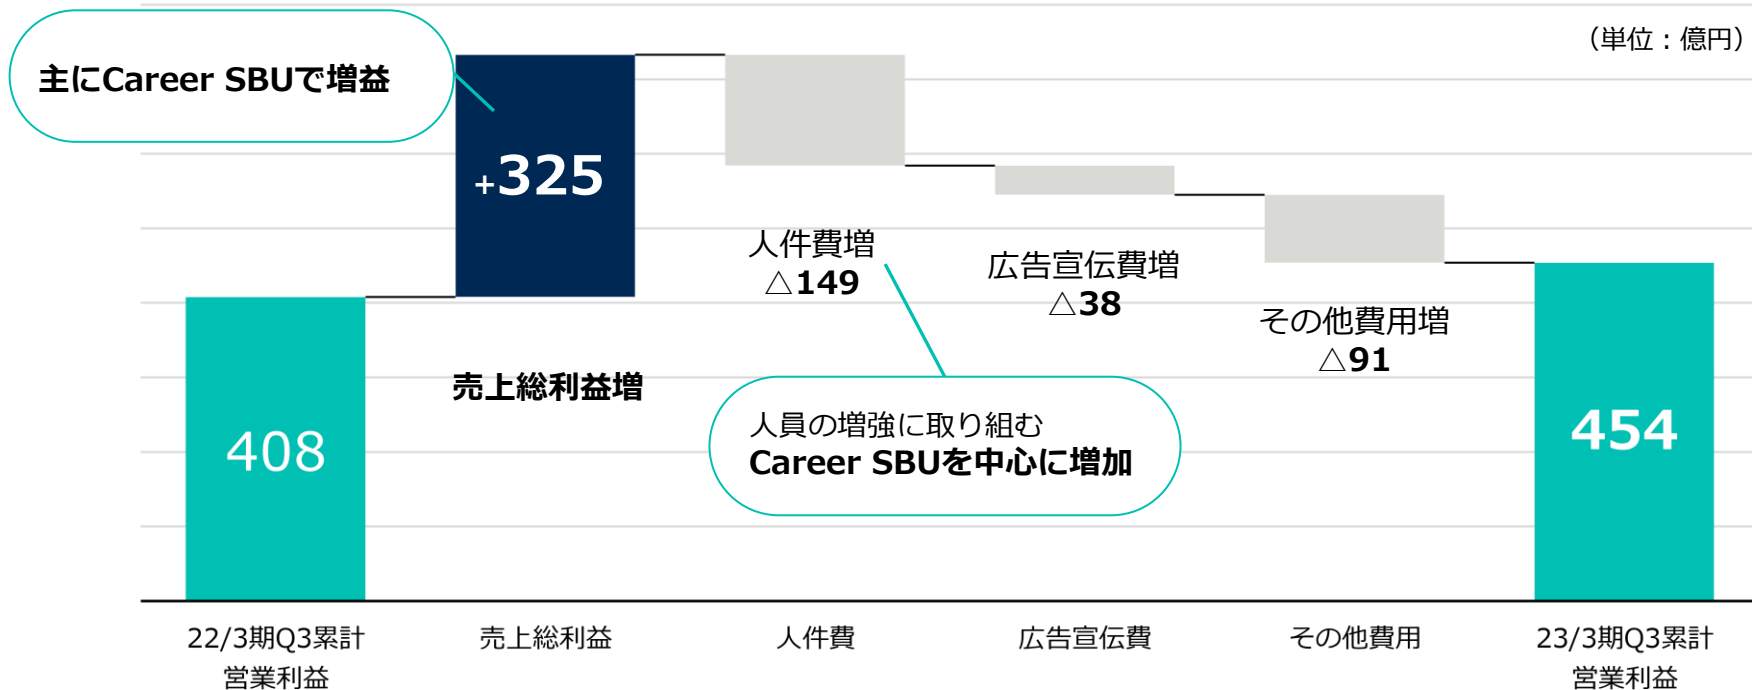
（単位：億円）

主にCareer SBUで増益

+325

人件費増
△149

広告宣伝費増
△38

その他費用増
△91

売上総利益増

人員の増強に取り組む
Career SBUを中心に増加

408

454

22/3期Q3累計
営業利益

売上総利益

人件費

広告宣伝費

その他費用

23/3期Q3累計
営業利益